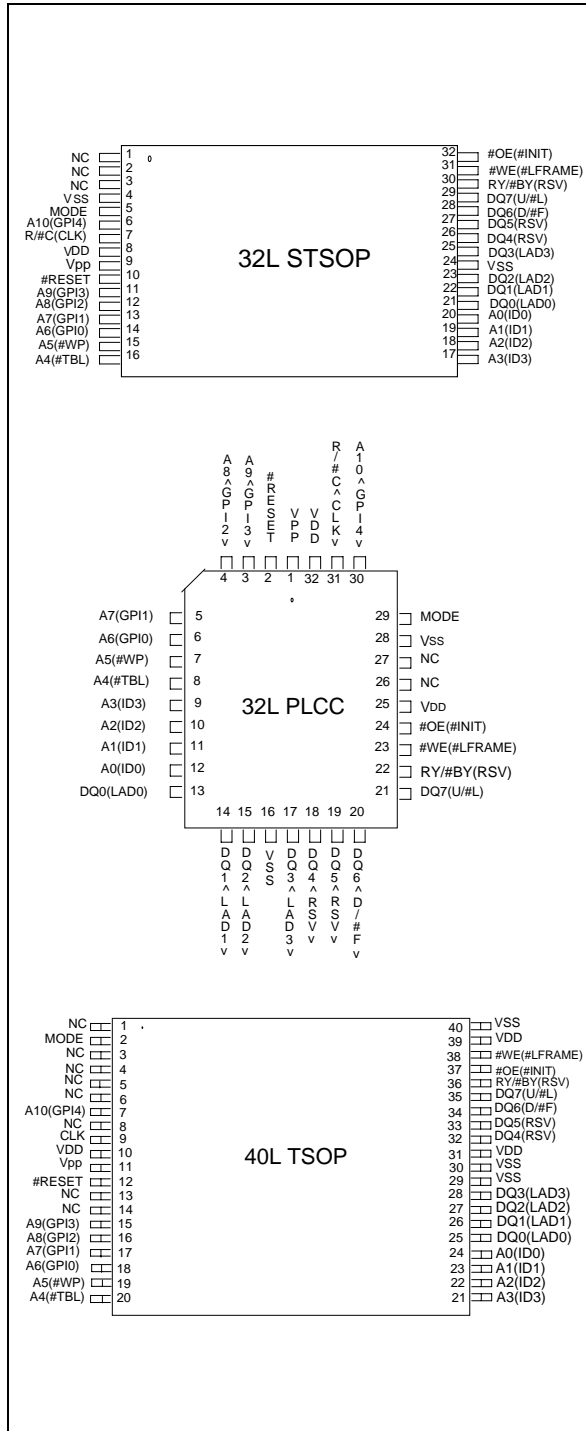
NC 1
NC 2
NC 3
VSS 4
MODE 5
A10(GPI4) 6
R/#C(CLK) 7
VDD 8
Vpp 9
#RESET 10
A9(GPI3) 11
A8(GPI2) 12
A7(GPI1) 13
A6(GPI0) 14
A5(#WP) 15
A4(#TBL) 16

32L STSOP

32 #OE(#INIT)
31 #WE(#LFRAME)
30 RY/#BY(RSV)
29 DQ7(U/#L)
28 DQ6(D/#F)
27 DQ5(RSV)
26 DQ4(RSV)
25 DQ3(LAD3)
24 VSS
23 DQ2(LAD2)
22 DQ1(LAD1)
21 DQ0(LAD0)
20 A0(ID0)
19 A1(ID1)
18 A2(ID2)
17 A3(ID3)

A8^GPI2v 4
A9^GPI3v 3
#RESET 2
VPP 1
VDD 32
R/#C^CLKv 31
A10^GPI4v 30

A7(GPI1) 5
A6(GPI0) 6
A5(#WP) 7
A4(#TBL) 8
A3(ID3) 9
A2(ID2) 10
A1(ID1) 11
A0(ID0) 12
DQ0(LAD0) 13

32L PLCC

29 MODE
28 Vss
27 NC
26 NC
25 VDD
24 #OE(#INIT)
23 #WE(#LFRAME)
22 RY/#BY(RSV)
21 DQ7(U/#L)

14 DQ1^LAD1v
15 DQ2^LAD2v
16 VSS
17 DQ3^LAD3v
18 DQ4^RSVv
19 DQ5^RSVv
20 DQ6^D/#Fv

NC 1
MODE 2
NC 3
NC 4
NC 5
NC 6
A10(GPI4) 7
NC 8
CLK 9
VDD 10
Vpp 11
#RESET 12
NC 13
NC 14
A9(GPI3) 15
A8(GPI2) 16
A7(GPI1) 17
A6(GPI0) 18
A5(#WP) 19
A4(#TBL) 20

40L TSOP

40 VSS
39 VDD
38 #WE(#LFRAME)
37 #OE(#INIT)
36 RY/#BY(RSV)
35 DQ7(U/#L)
34 DQ6(D/#F)
33 DQ5(RSV)
32 DQ4(RSV)
31 VDD
30 VSS
29 VSS
28 DQ3(LAD3)
27 DQ2(LAD2)
26 DQ1(LAD1)
25 DQ0(LAD0)
24 A0(ID0)
23 A1(ID1)
22 A2(ID2)
21 A3(ID3)